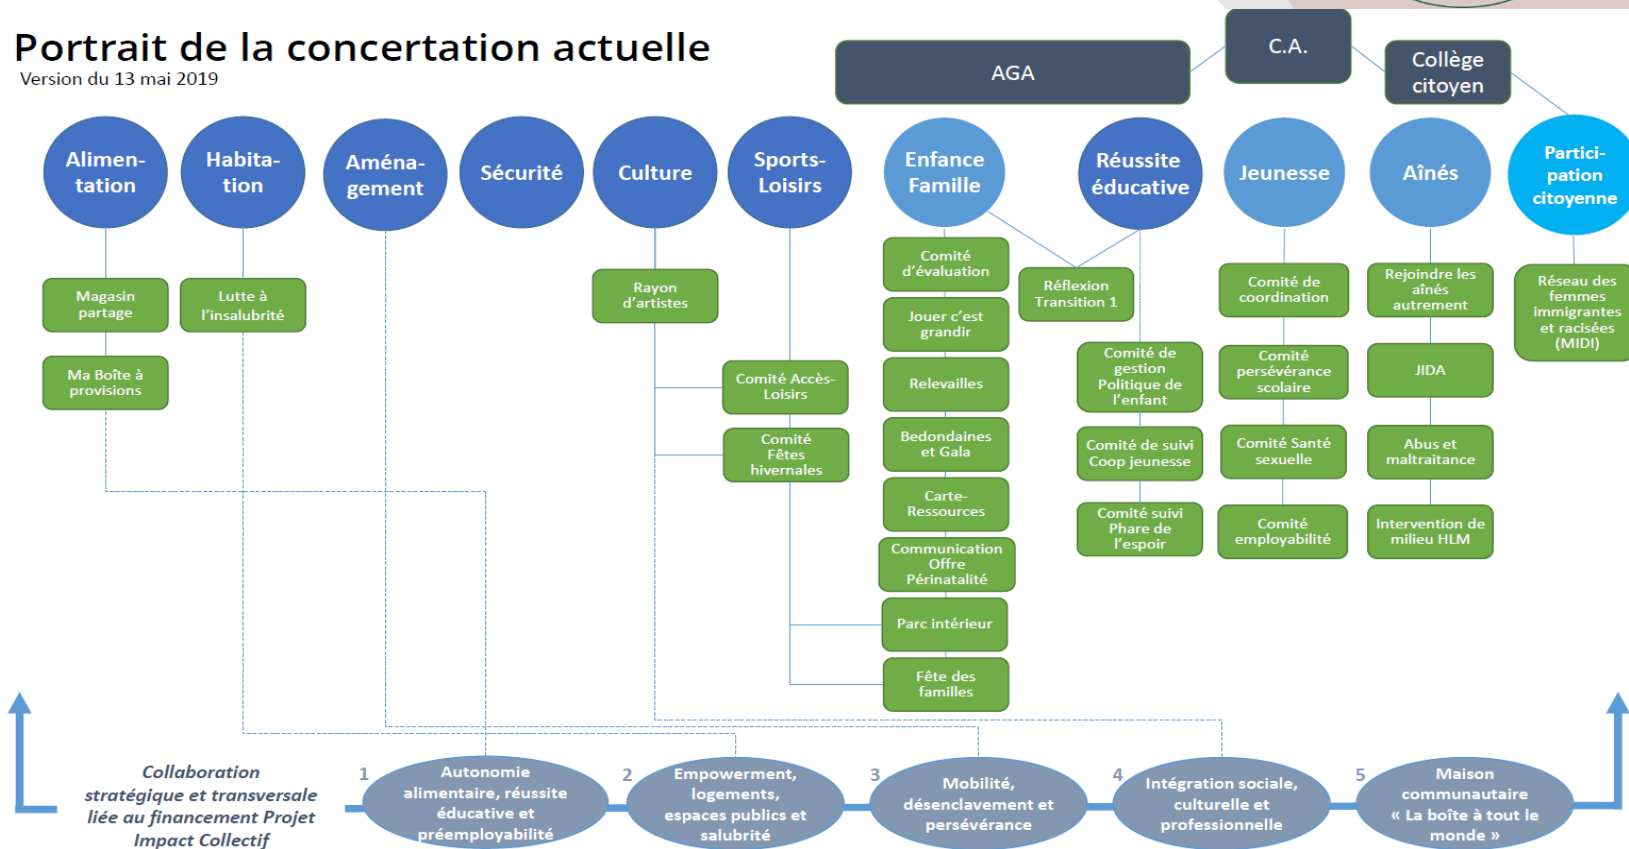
Portrait de la concertation actuelle
Version du 13 mai 2019

AGA
C.A.
Collège citoyen

Alimentation
Habitation
Aménagement
Sécurité
Culture
Sports-Loisirs
Enfance Famille
Réussite éducative
Jeunesse
Aînés
Participation citoyenne

Magasin partage
Ma Boîte à provisions

Lutte à l'insalubrité

Rayon d'artistes

Comité Accès-Loisirs
Comité Fêtes hivernales

Comité d'évaluation
Jouer c'est grandir
Relevailles
Bedondaines et Gala
Carte-Ressources
Communication Offre Périnatalité
Parc intérieur
Fête des familles

Réflexion Transition 1

Comité de gestion Politique de l'enfant
Comité de suivi Coop jeunesse
Comité suivi Phare de l'espoir

Comité de coordination
Comité persévérance scolaire
Comité Santé sexuelle
Comité employabilité

Rejoindre les aînés autrement
JIDA
Abus et maltraitance
Intervention de milieu HLM

Réseau des femmes immigrantes et racisées (MIDI)

Collaboration stratégique et transversale liée au financement Projet Impact Collectif

1 Autonomie alimentaire, réussite éducative et préemployabilité
2 Empowerment, logements, espaces publics et salubrité
3 Mobilité, désenclavement et persévérance
4 Intégration sociale, culturelle et professionnelle
5 Maison communautaire « La boîte à tout le monde »